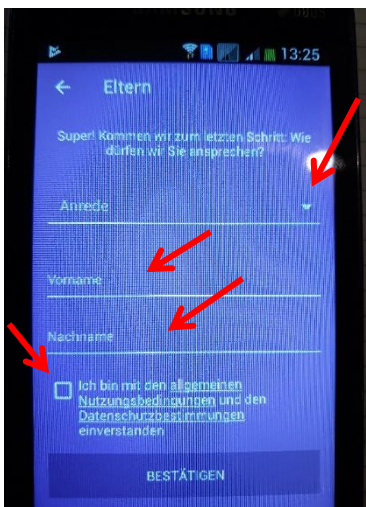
13:25

Eltern

Super! Kommen wir zum letzten Schritt: Wie dürfen wir Sie ansprechen?

Anrede

Vorname

Nachname

Ich bin mit den allgemeinen Nutzungsbedingungen und den Datenschutzbestimmungen einverstanden

BESTÄTIGEN